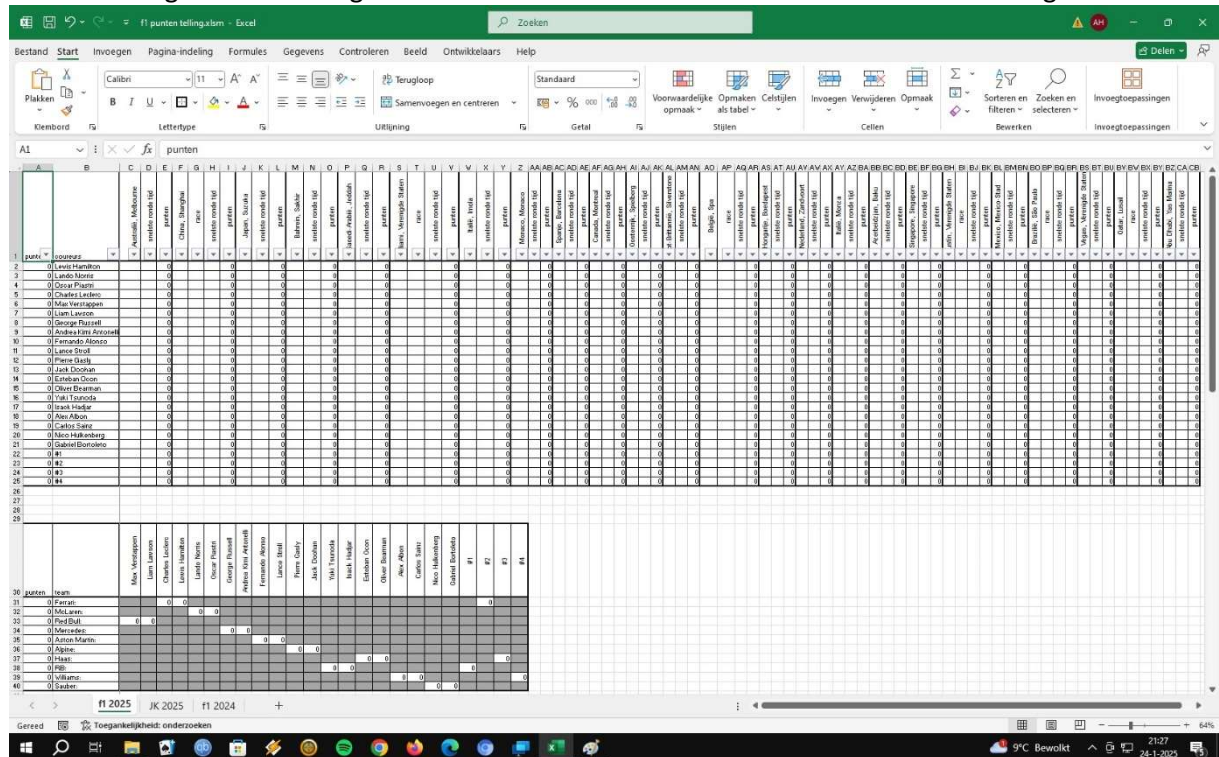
f1 punten telling.xlsm - Excel

Zoeken

AH

Bestand Start Invoegen Pagina-indeling Formules Gegevens Controleren Beeld Ontwikkelaars Help

Delen

Plakken

Klembord

Calibri 11 A A

B I U

Lettertype

Terugloop

Samenvoegen en centreren

Uitlijning

Standaard

% 000

Getal

Voorwaardelijke opmaak

Opmaken als tabel

Celstijlen

Stijlen

Invoegen Verwijderen Opmaak

Cellen

Sorteren en filteren

Zoeken en selecteren

Bewerken

Invoegtoepassingen

Invoegtoepassingen

A1 $f_x$ punten

| punten | coureurs | Australië, Melbourne | snelste ronde tijd | punten | China, Shanghai | race | snelste ronde tijd | punten | Japan, Suzuka | snelste ronde tijd | punten | Bahrein, Sakhir | snelste ronde tijd | punten | Saoedi Arabië, Jeddah | snelste ronde tijd | punten | Verenigde Staten | race | snelste ronde tijd | punten | Italië, Imola | snelste ronde tijd | punten | Monaco, Monaco | snelste ronde tijd | punten | Spanje, Barcelona | snelste ronde tijd | punten | Canada, Montreal | snelste ronde tijd | punten | Oostenrijk, Spielberg | snelste ronde tijd | punten | Groot-Brittannië, Silverstone | snelste ronde tijd | punten | België, Spa | race | snelste ronde tijd | punten | Hongarije, Boedapest | snelste ronde tijd | punten | Nederland, Zandvoort | snelste ronde tijd | punten | Italië, Monza | snelste ronde tijd | punten | Azerbeidzjan, Baku | snelste ronde tijd | punten | Singapore, Singapore | snelste ronde tijd | punten | Verenigde Staten | race | snelste ronde tijd | punten | Mexico, Mexico Stad | snelste ronde tijd | punten | Brazilië, São Paulo | race | snelste ronde tijd | punten | Vegas, Verenigde Staten | snelste ronde tijd | punten | Qatar, Lusail | race | snelste ronde tijd | punten | Abu Dhabi, Yas Marina | snelste ronde tijd | punten |
|---|---|---|---|---|---|---|---|---|---|---|---|---|---|---|---|---|---|---|---|---|---|---|---|---|---|---|---|---|---|---|---|---|---|---|---|---|---|---|---|---|---|---|---|---|---|---|---|---|---|---|---|---|---|---|---|---|---|---|---|---|---|---|---|---|---|---|---|---|---|---|---|---|---|---|---|---|---|---|---|---|
| 0 | Lewis Hamilton |
| 0 | Lando Norris |
| 0 | Oscar Piastri |
| 0 | Charles Leclerc |
| 0 | Max Verstappen |
| 0 | Liam Lawson |
| 0 | George Russell |
| 0 | Andrea Kimi Antonelli |
| 0 | Fernando Alonso |
| 0 | Lance Stroll |
| 0 | Pierre Gasly |
| 0 | Jack Doohan |
| 0 | Esteban Ocon |
| 0 | Oliver Bearman |
| 0 | Yuki Tsunoda |
| 0 | Isack Hadjar |
| 0 | Alex Albon |
| 0 | Carlos Sainz |
| 0 | Nico Hulkenberg |
| 0 | Gabriel Bortoleto |
| 0 | #1 |
| 0 | #2 |
| 0 | #3 |
| 0 | #4 |

| punten | team | Max Verstappen | Liam Lawson | Charles Leclerc | Lewis Hamilton | Lando Norris | Oscar Piastri | George Russell | Andrea Kimi Antonelli | Fernando Alonso | Lance Stroll | Pierre Gasly | Jack Doohan | Yuki Tsunoda | Isack Hadjar | Esteban Ocon | Oliver Bearman | Alex Albon | Carlos Sainz | Nico Hulkenberg | Gabriel Bortoleto | #1 | #2 | #3 | #4 |
|---|---|---|---|---|---|---|---|---|---|---|---|---|---|---|---|---|---|---|---|---|---|---|---|---|---|
| 0 | Ferrari: | | | 0 | 0 | | | | | | | | | | | | | | | | | | 0 | | |
| 0 | McLaren: | | | | | 0 | 0 | | | | | | | | | | | | | | | | | | |
| 0 | Red Bull: | 0 | 0 | | | | | | | | | | | | | | | | | | | | | | |
| 0 | Mercedes: | | | | | | | 0 | 0 | | | | | | | | | | | | | | | | |
| 0 | Aston Martin: | | | | | | | | | 0 | 0 | | | | | | | | | | | | | | |
| 0 | Alpine: | | | | | | | | | | | 0 | 0 | | | | | | | | | | | | |
| 0 | Haas: | | | | | | | | | | | | | | | 0 | 0 | | | | | | | 0 | |
| 0 | RB: | | | | | | | | | | | | | 0 | 0 | | | | | | | 0 | | | |
| 0 | Williams: | | | | | | | | | | | | | | | | | 0 | 0 | | | | | | 0 |
| 0 | Sauber: | | | | | | | | | | | | | | | | | | | 0 | 0 | | | | |

f1 2025 JK 2025 f1 2024 +

Gereed Toegankelijkheid: onderzoeken 64%

9°C Bewolkt 21:27 24-1-2025